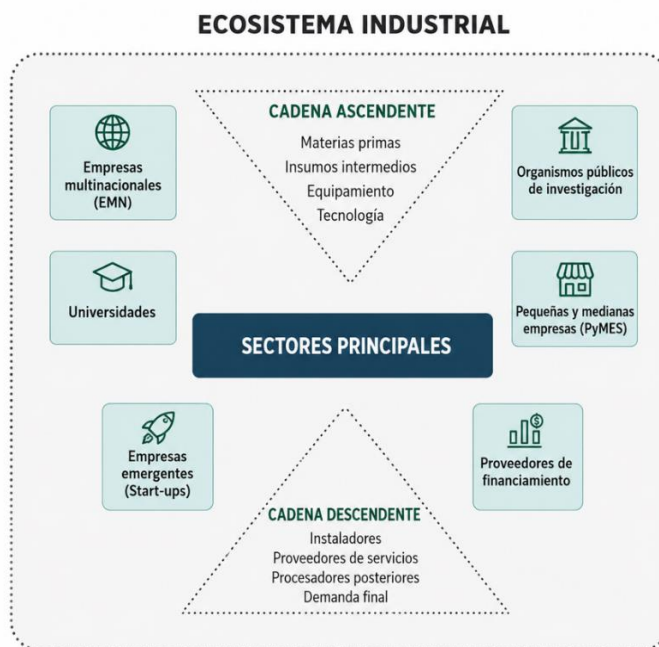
ECOSISTEMA INDUSTRIAL

Empresas multinacionales (EMN)

CADENA ASCENDENTE
Materias primas
Insumos intermedios
Equipamiento
Tecnología

Organismos públicos de investigación

Universidades

SECTORES PRINCIPALES

Pequeñas y medianas empresas (PyMES)

Empresas emergentes (Start-ups)

Proveedores de financiamiento

CADENA DESCENDENTE
Instaladores
Proveedores de servicios
Procesadores posteriores
Demanda final